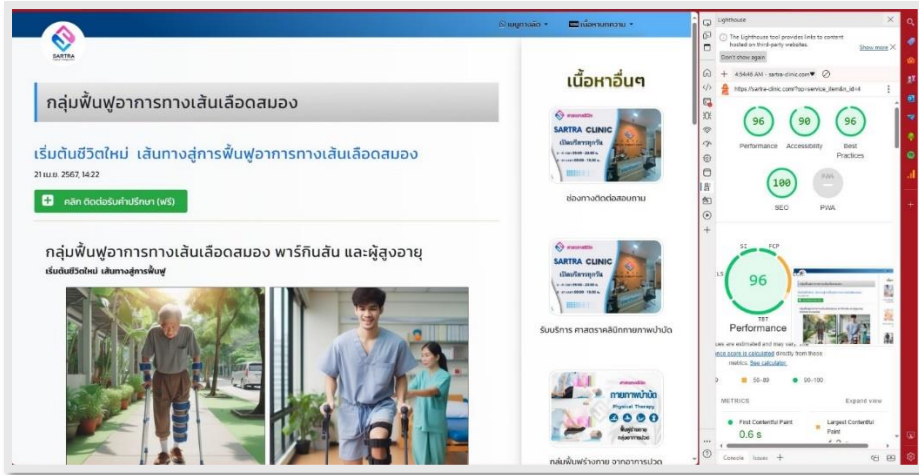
SARTRA

บทบาทผู้ดูแล ▾ เนื้อหาบทความ ▾

กลุ่มฟื้นฟูอาการทางเส้นเลือดสมอง

เริ่มต้นชีวิตใหม่ เส้นทางสู่การฟื้นฟูอาการทางเส้นเลือดสมอง

21 เม.ย. 2567, 14:22

คลิก ติดต่อรับคำปรึกษา (ฟรี)

กลุ่มฟื้นฟูอาการทางเส้นเลือดสมอง พาร์กินสัน และผู้สูงอายุ

เริ่มต้นชีวิตใหม่ เส้นทางสู่การฟื้นฟู

เนื้อหาอื่นๆ

SARTRA CLINIC

ช่องทางติดต่อสอบถาม

SARTRA CLINIC

รับบริการ ศาสตร์คลินิกกายภาพบำบัด

กายภาพบำบัด Physical Therapy

กลุ่มฟื้นฟูร่างกาย จากอาการปวด

Lighthouse

The Lighthouse tool provides links to content hosted on third-party websites.

Show more

Don't show again

4:54:46 AM - sartra-clinic.com

https://sartra-clinic.com/?cp=service_item&n_id=4

96 Performance

90 Accessibility

96 Best Practices

100 SEO

PWA

SI FCP

LCP

96

TBT

Performance

ues are estimated and may vary. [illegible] score is calculated directly from these metrics. See calculator.

50–89 90–100

METRICS

Expand view

First Contentful Paint

0.6 s

Largest Contentful Paint

Console Issues